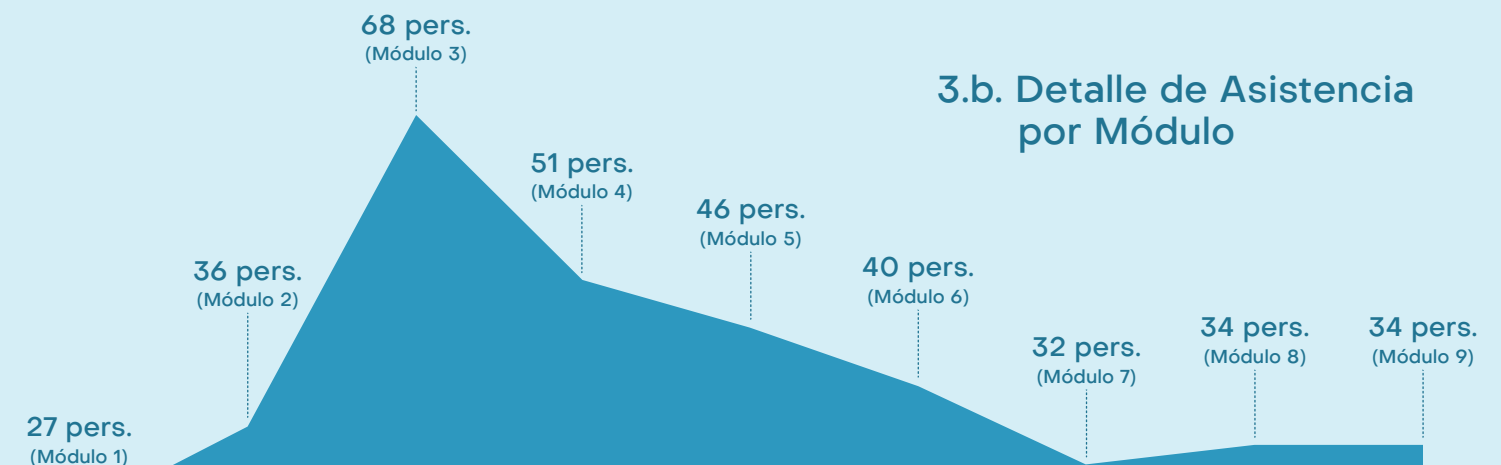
3.b. Detalle de Asistencia por Módulo

68 pers.
(Módulo 3)

51 pers.
(Módulo 4)

46 pers.
(Módulo 5)

36 pers.
(Módulo 2)

40 pers.
(Módulo 6)

32 pers.
(Módulo 7)

34 pers.
(Módulo 8)

34 pers.
(Módulo 9)

27 pers.
(Módulo 1)